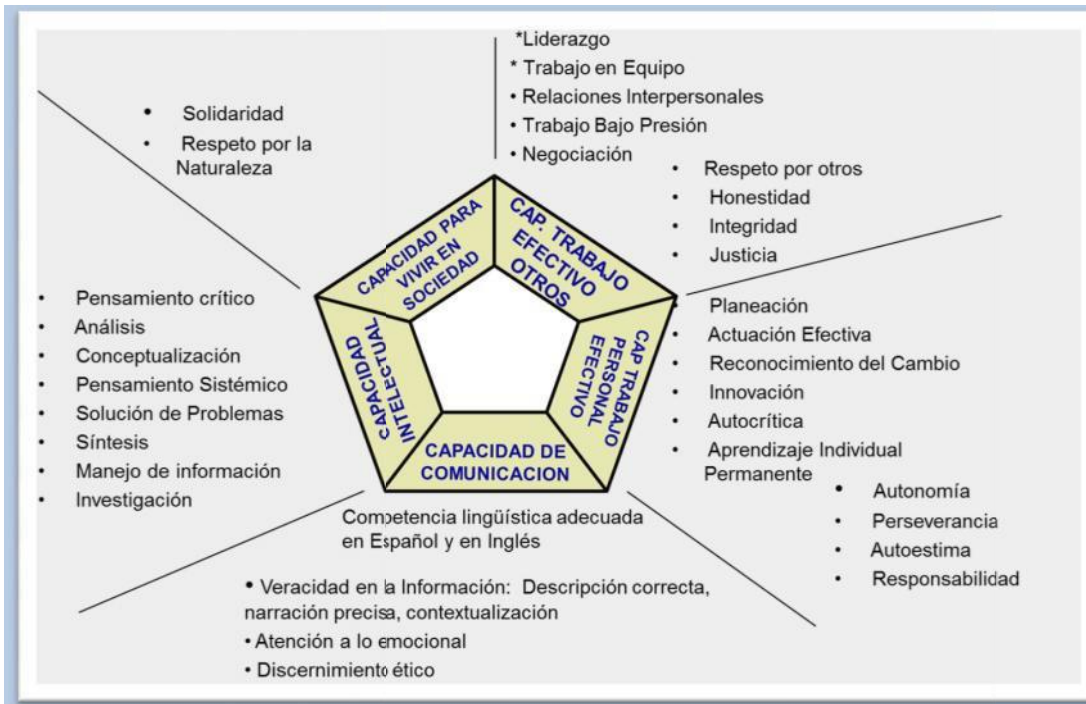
*Liderazgo
* Trabajo en Equipo
• Relaciones Interpersonales
• Trabajo Bajo Presión
• Negociación

• Solidaridad
• Respeto por la Naturaleza

• Respeto por otros
• Honestidad
• Integridad
• Justicia

CAPACIDAD PARA VIVIR EN SOCIEDAD

CAP. TRABAJO EFECTIVO OTROS

CAPACIDAD INTELECTUAL

CAP TRABAJO PERSONAL EFECTIVO

CAPACIDAD DE COMUNICACION

• Pensamiento crítico
• Análisis
• Conceptualización
• Pensamiento Sistémico
• Solución de Problemas
• Síntesis
• Manejo de información
• Investigación

• Planeación
• Actuación Efectiva
• Reconocimiento del Cambio
• Innovación
• Autocrítica
• Aprendizaje Individual Permanente

• Autonomía
• Perseverancia
• Autoestima
• Responsabilidad

Competencia lingüística adecuada en Español y en Inglés

• Veracidad en la Información: Descripción correcta, narración precisa, contextualización
• Atención a lo emocional
• Discernimiento ético